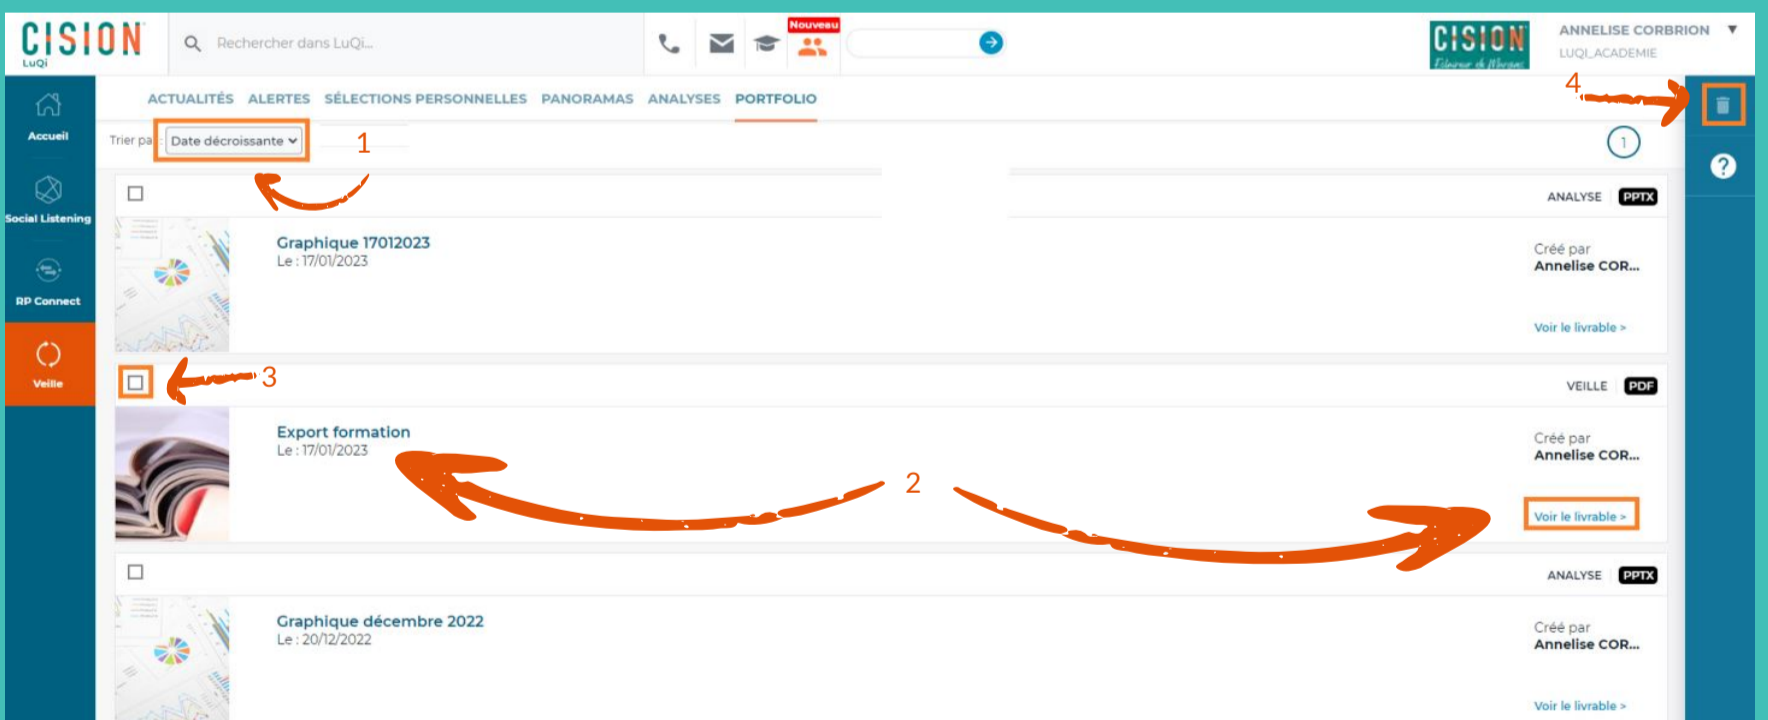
CISION
LuQi

Rechercher dans LuQi...

Nouveau

CISION

ANNELISE CORBRION
LUQI_ACADEMIE

Accueil
Social Listening
RP Connect
Veille

ACTUALITÉS ALERTES SÉLECTIONS PERSONNELLES PANORAMAS ANALYSES PORTFOLIO

Trier par : Date décroissante

1

4

1

ANALYSE PPTX

Graphique 17012023
Le : 17/01/2023

Créé par
Annelise COR...

Voir le livrable >

3

VEILLE PDF

Export formation
Le : 17/01/2023

2

Créé par
Annelise COR...

Voir le livrable >

ANALYSE PPTX

Graphique décembre 2022
Le : 20/12/2022

Créé par
Annelise COR...

Voir le livrable >